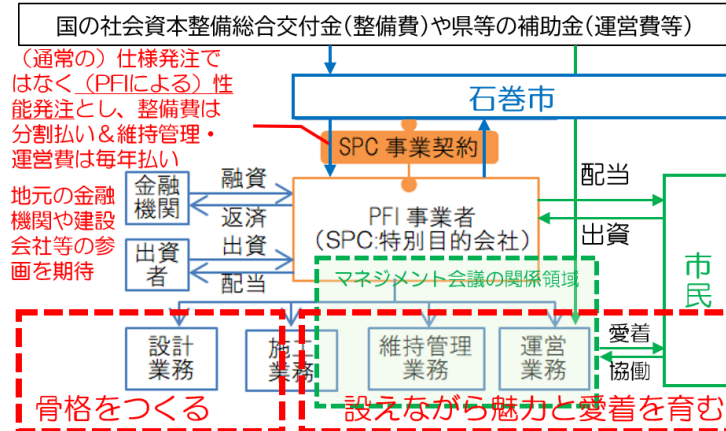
国の社会資本整備総合交付金（整備費）や県等の補助金（運営費等）

（通常の）仕様発注ではなく（PFIによる）性能発注とし、整備費は分割払い＆維持管理・運営費は毎年払い

石巻市

SPC 事業契約

地元の金融機関や建設会社等の参画を期待

金融機関

融資

返済

出資者

出資

配当

PFI 事業者
（SPC:特別目的会社）

配当

出資

市民

マネジメント会議の関係領域

設計業務

施工業務

維持管理業務

運営業務

愛着

協働

骨格をつくる

設えながら魅力と愛着を育む